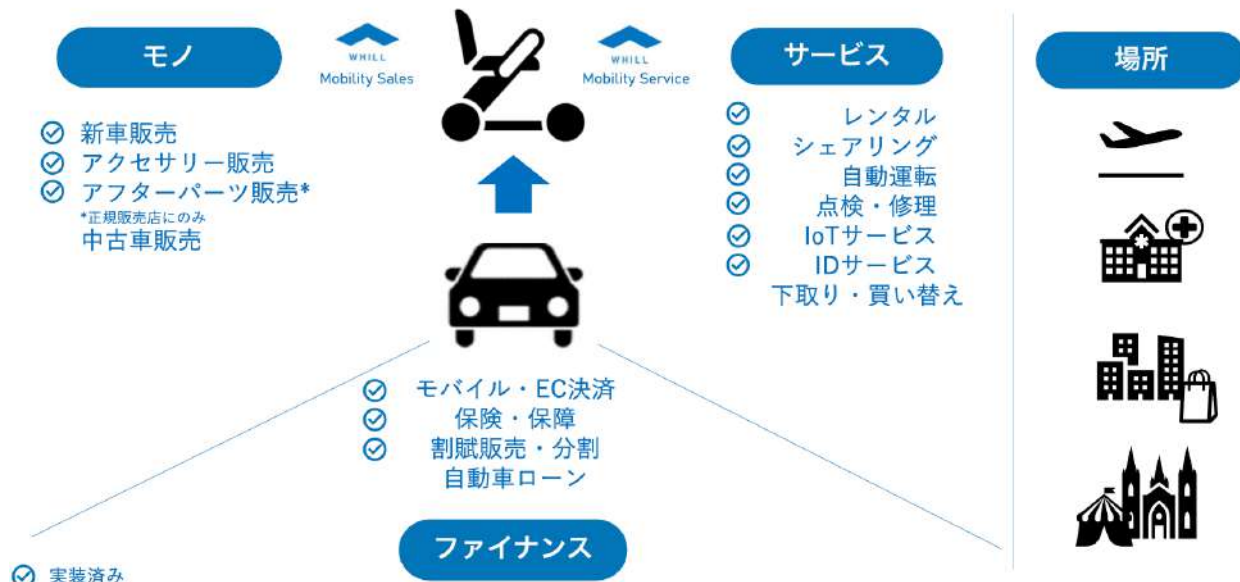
モノ

WHILL
Mobility Sales

WHILL
Mobility Service

サービス

場所

新車販売
アクセサリー販売
アフターパーツ販売*
*正規販売店にのみ
中古車販売

レンタル
シェアリング
自動運転
点検・修理
IoTサービス
IDサービス
下取り・買い替え

モバイル・EC決済
保険・保障
割賦販売・分割
自動車ローン

ファイナンス

実装済み